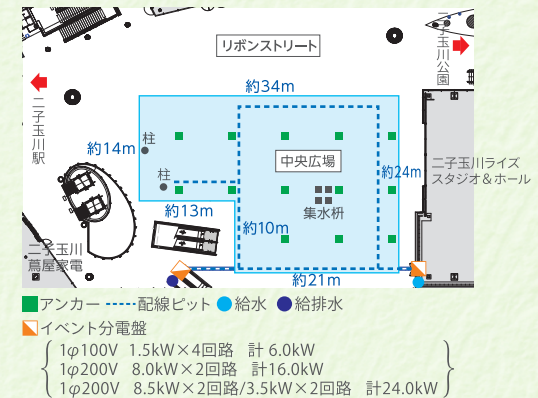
リボンストリート

二子玉川公園

二子玉川駅

約34m

約14m

柱

柱

中央広場

約24m

二子玉川ライズ スタジオ＆ホール

集水枡

約13m

約10m

二子玉川 蔦屋家電

約21m

アンカー　配線ピット　給水　給排水

イベント分電盤

1$\varphi$100V　1.5kW×4回路　計 6.0kW
1$\varphi$200V　8.0kW×2回路　計16.0kW
1$\varphi$200V　8.5kW×2回路/3.5kW×2回路　計24.0kW